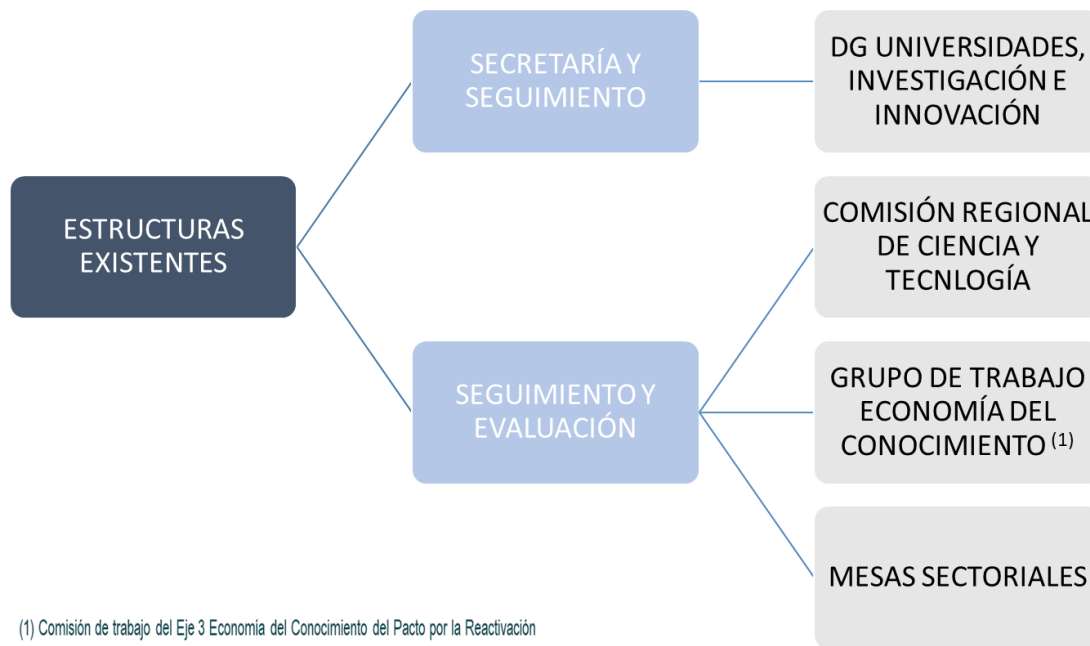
ESTRUCTURAS EXISTENTES

SECRETARÍA Y SEGUIMIENTO

DG UNIVERSIDADES, INVESTIGACIÓN E INNOVACIÓN

SEGUIMIENTO Y EVALUACIÓN

COMISIÓN REGIONAL DE CIENCIA Y TECNLOGÍA

GRUPO DE TRABAJO ECONOMÍA DEL CONOCIMIENTO $^{(1)}$

MESAS SECTORIALES

(1) Comisión de trabajo del Eje 3 Economía del Conocimiento del Pacto por la Reactivación